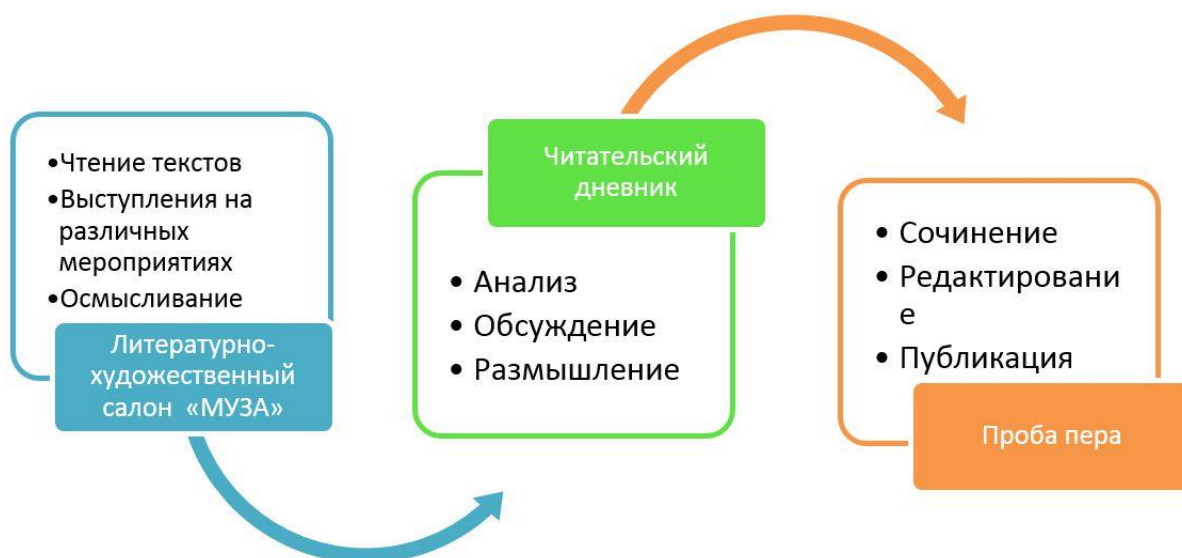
•Чтение текстов
•Выступления на различных мероприятиях
•Осмысливание

Литературно-художественный салон «МУЗА»

Читательский дневник

• Анализ
• Обсуждение
• Размышление

• Сочинение
• Редактировани е
• Публикация

Проба пера